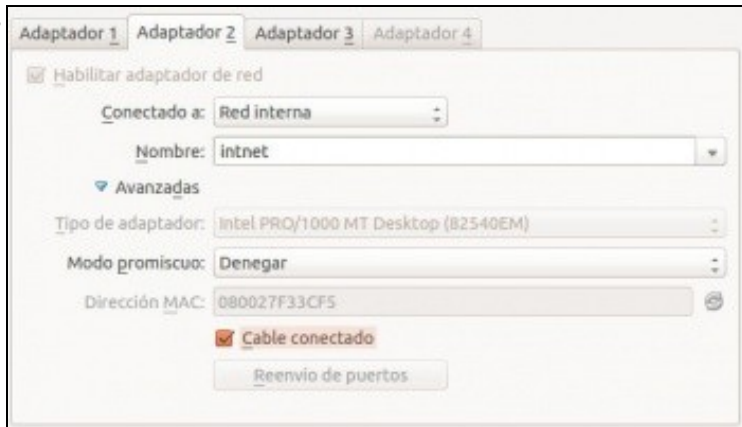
Adaptador 1 Adaptador 2 Adaptador 3 Adaptador 4

Habilitar adaptador de red

Conectado a: Red interna

Nombre: intnet

Avanzadas

Tipo de adaptador: Intel PRO/1000 MT Desktop (82540EM)

Modo promiscuo: Denegar

Dirección MAC: 080027F33CF5

Cable conectado

Reenvío de puertos